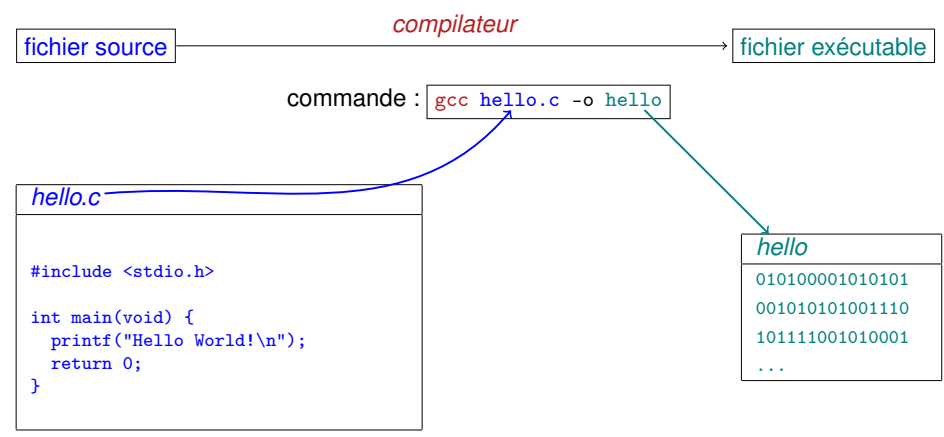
fichier source

compilateur

fichier exécutable

commande : gcc hello.c -o hello

hello.c

#include <stdio.h>

int main(void) {
  printf("Hello World!\n");
  return 0;
}

hello

010100001010101
001010101001110
101111001010001
...